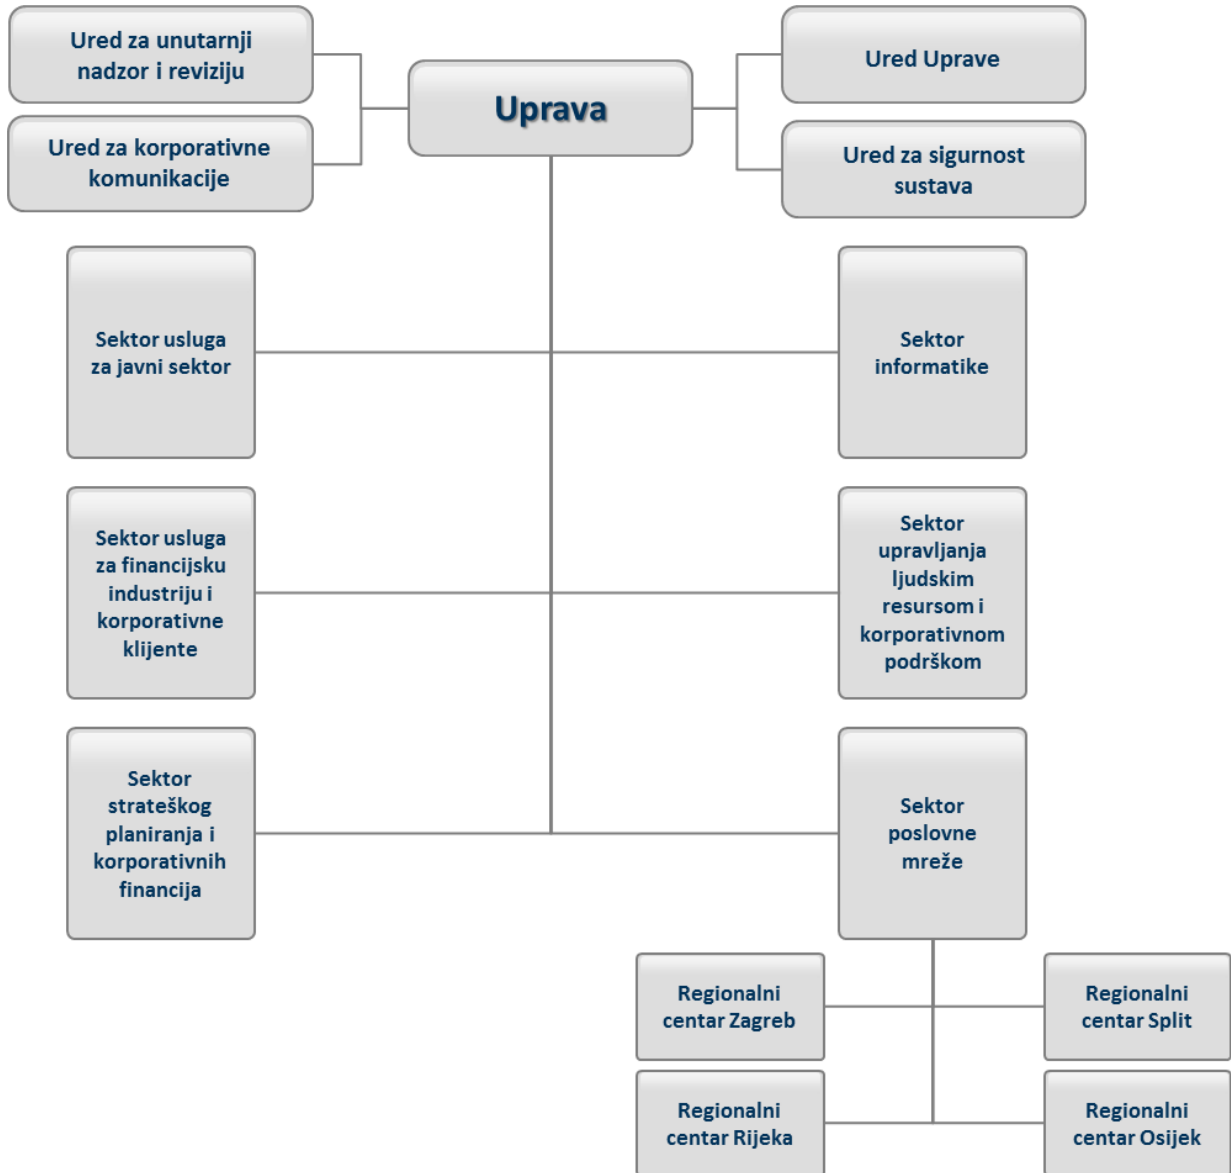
Ured za unutarnji nadzor i reviziju

Ured za korporativne komunikacije

Uprava

Ured Uprave

Ured za sigurnost sustava

Sektor usluga za javni sektor

Sektor informatike

Sektor usluga za financijsku industriju i korporativne klijente

Sektor upravljanja ljudskim resursom i korporativnom podrškom

Sektor strateškog planiranja i korporativnih financija

Sektor poslovne mreže

Regionalni centar Zagreb

Regionalni centar Split

Regionalni centar Rijeka

Regionalni centar Osijek